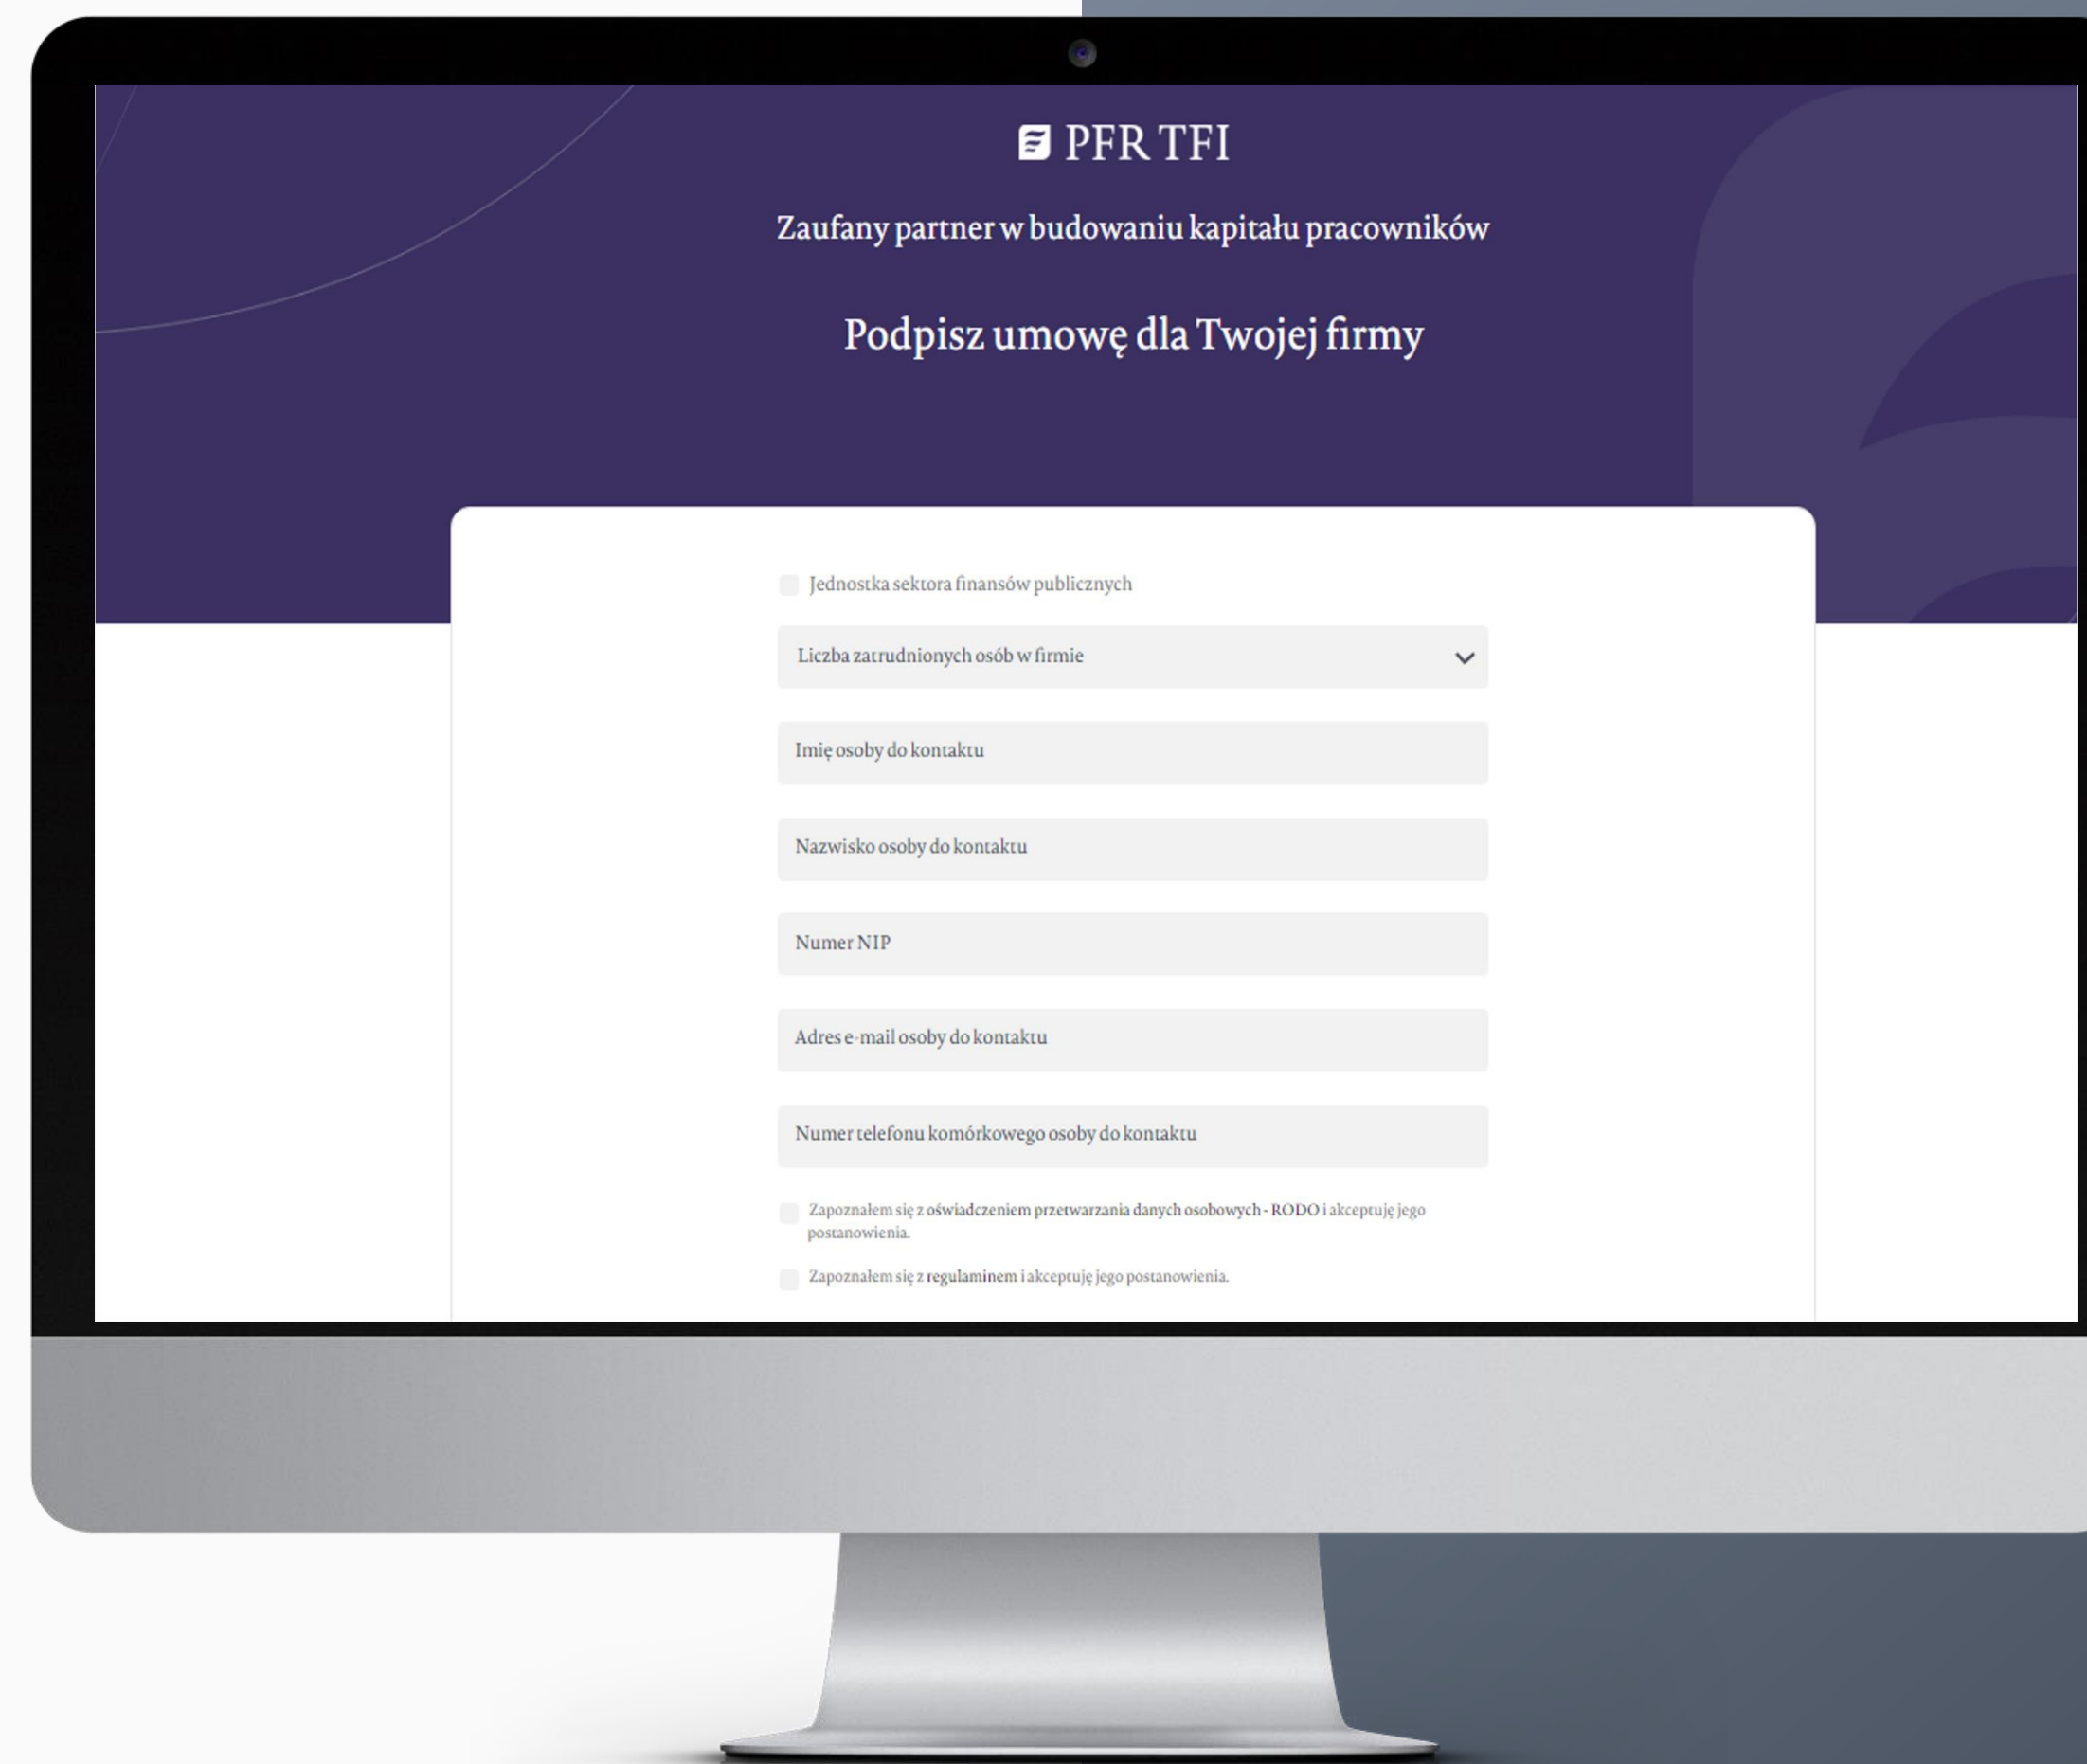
PFR TFI

Zaufany partner w budowaniu kapitału pracowników

Podpisz umowę dla Twojej firmy

Jednostka sektora finansów publicznych

Liczba zatrudnionych osób w firmie

Imię osoby do kontaktu

Nazwisko osoby do kontaktu

Numer NIP

Adres e-mail osoby do kontaktu

Numer telefonu komórkowego osoby do kontaktu

Zapoznałem się z oświadczeniem przetwarzania danych osobowych - RODO i akceptuję jego postanowienia.

Zapoznałem się z regulaminem i akceptuję jego postanowienia.